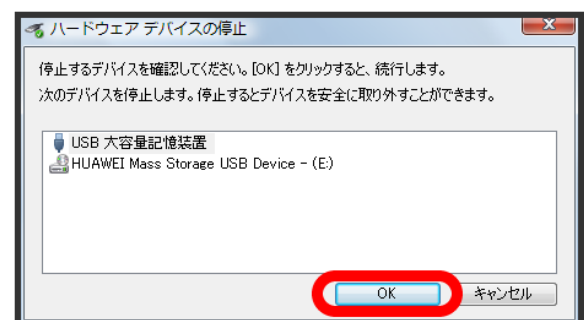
ハードウェア デバイスの停止

停止するデバイスを確認してください。[OK] をクリックすると、続行します。
次のデバイスを停止します。停止するとデバイスを安全に取り外すことができます。

USB 大容量記憶装置
HUAWEI Mass Storage USB Device - (E:)

OK
キャンセル